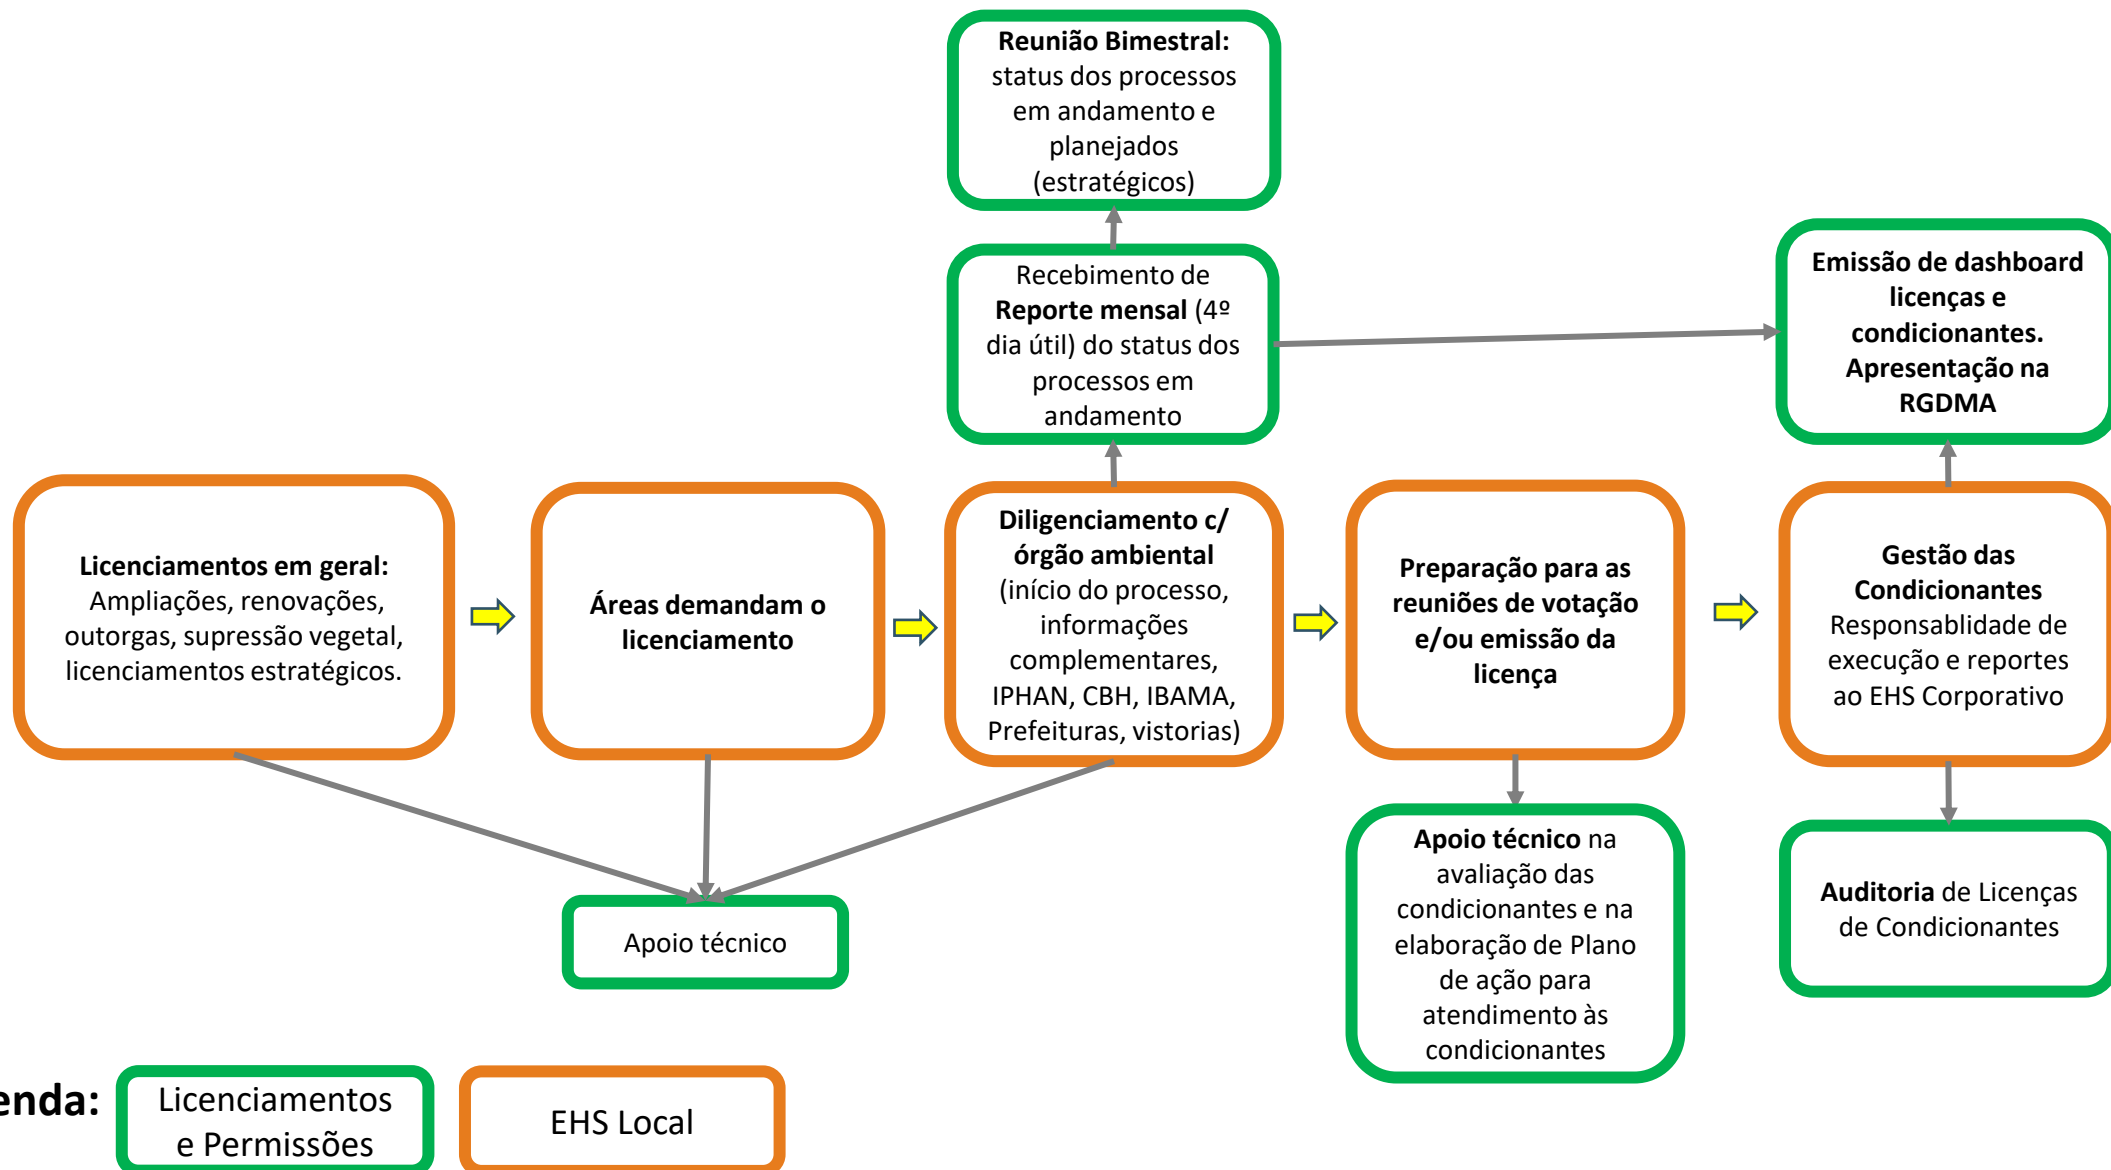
**Reunião Bimestral:** status dos processos em andamento e planejados (estratégicos)

Recebimento de **Reporte mensal** (4º dia útil) do status dos processos em andamento

**Emissão de dashboard licenças e condicionantes. Apresentação na RGDMA**

**Licenciamentos em geral:** Ampliações, renovações, outorgas, supressão vegetal, licenciamentos estratégicos.

**Áreas demandam o licenciamento**

**Diligenciamento c/ órgão ambiental** (início do processo, informações complementares, IPHAN, CBH, IBAMA, Prefeituras, vistorias)

**Preparação para as reuniões de votação e/ou emissão da licença**

**Gestão das Condicionantes** Responsablidade de execução e reportes ao EHS Corporativo

Apoio técnico

**Apoio técnico** na avaliação das condicionantes e na elaboração de Plano de ação para atendimento às condicionantes

**Auditoria** de Licenças de Condicionantes

enda: Licenciamentos e Permissões | EHS Local